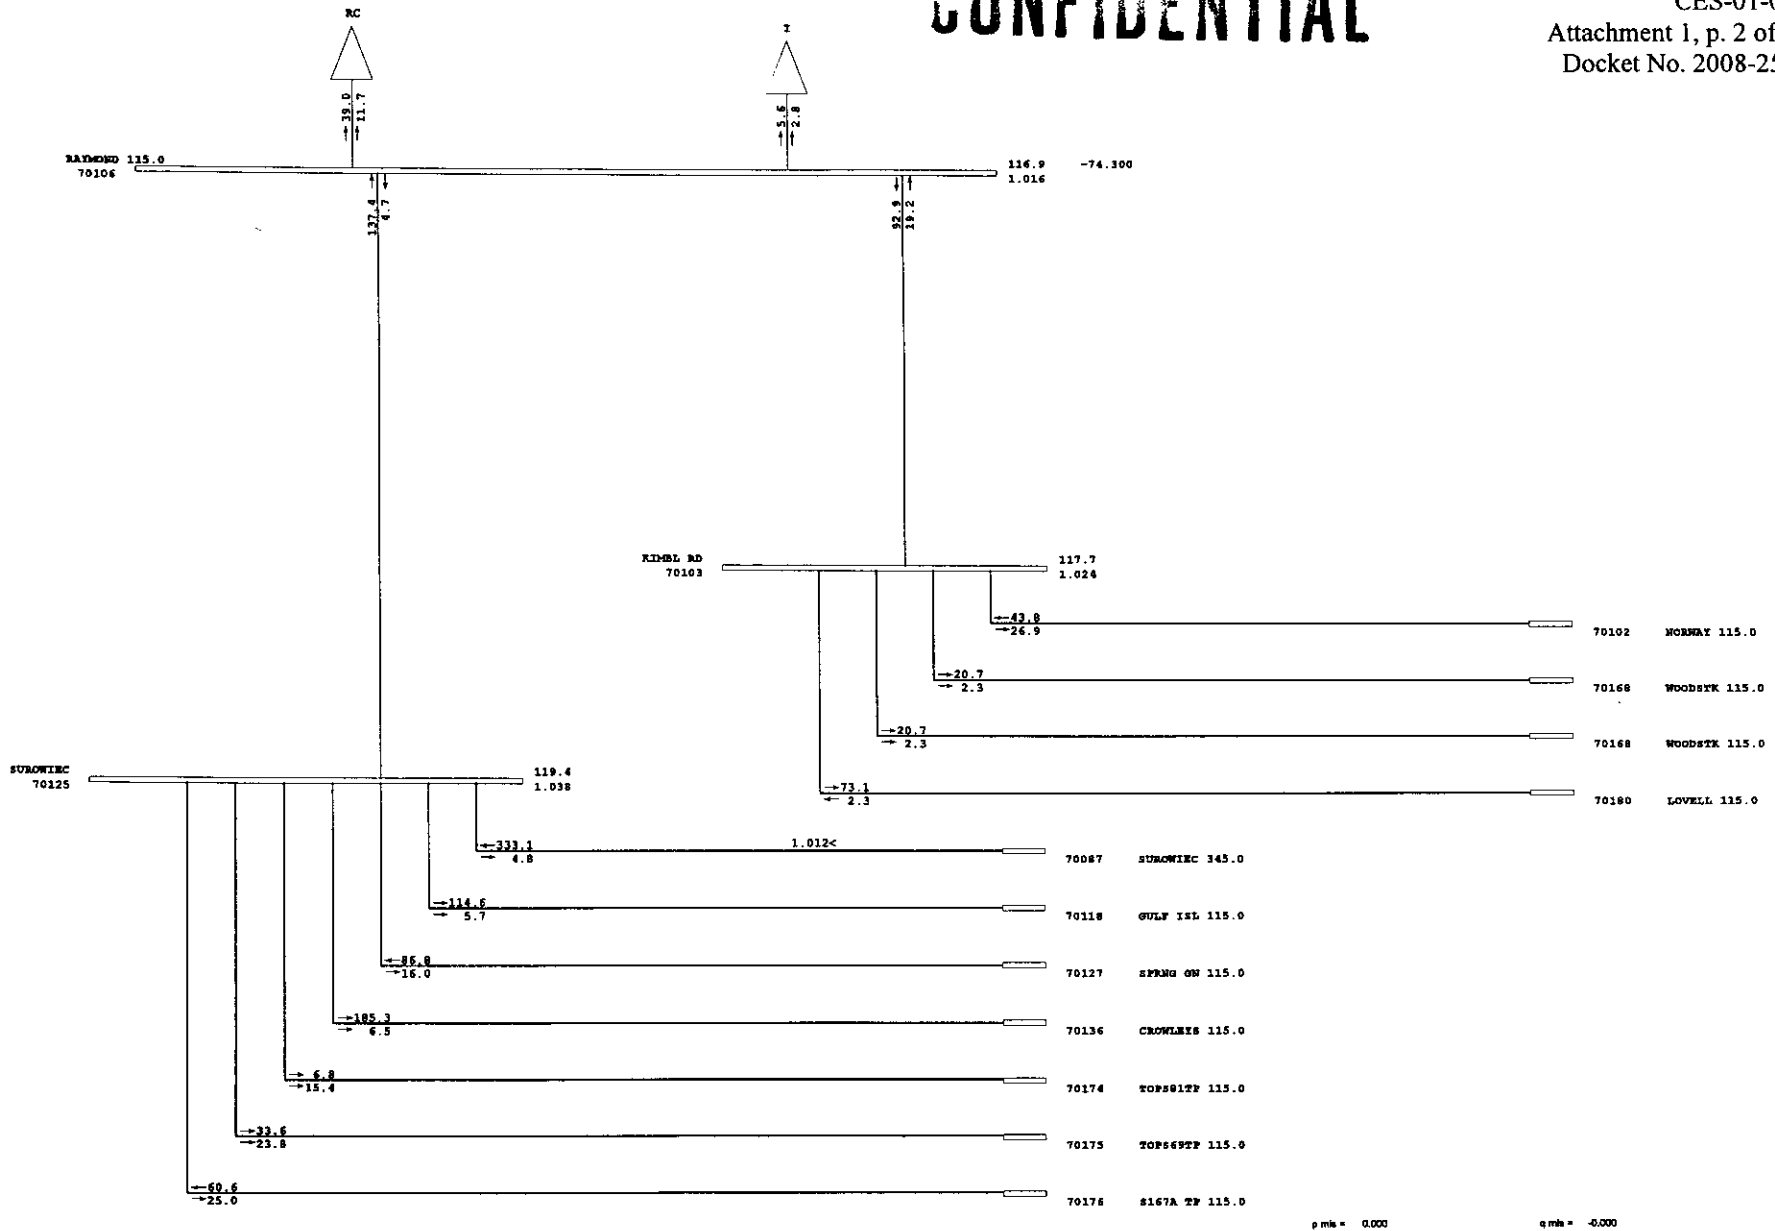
CONFIDENTIAL

CES-01-0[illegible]
Attachment 1, p. 2 of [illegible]
Docket No. 2008-25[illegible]

RC

1

39.0
11.7

5.6
2.8

RAYMOND 115.0
70106

116.9
1.016

-74.300

137.4
4.7

92.9
19.2

KIMBL RD
70103

117.7
1.024

43.8
26.9

70102 NORWAY 115.0

20.7
2.3

70168 WOODSTK 115.0

20.7
2.3

70168 WOODSTK 115.0

73.1
2.3

70180 LOVELL 115.0

SUROWIEC
70125

119.4
1.038

333.1
4.8

1.012<

70087 SUROWIEC 345.0

114.6
5.7

70118 GULF ISL 115.0

86.8
16.0

70127 SPRNG GN 115.0

185.3
6.5

70136 CROWLEYS 115.0

6.8
15.4

70174 TOPS81TP 115.0

33.6
23.8

70175 TOPS69TP 115.0

60.6
25.0

70176 S167A TP 115.0

p mis = 0.000

q mis = -0.000